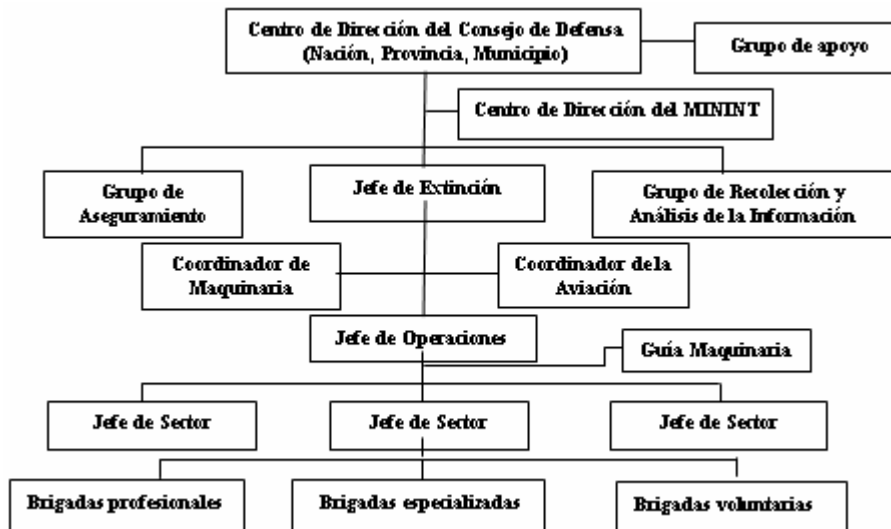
Centro de Dirección del Consejo de Defensa (Nación, Provincia, Municipio)

Grupo de apoyo

Centro de Dirección del MININT

Grupo de Aseguramiento

Jefe de Extinción

Grupo de Recolección y Análisis de la Información

Coordinador de Maquinaria

Coordinador de la Aviación

Jefe de Operaciones

Guía Maquinaria

Jefe de Sector

Jefe de Sector

Jefe de Sector

Brigadas profesionales

Brigadas especializadas

Brigadas voluntarias